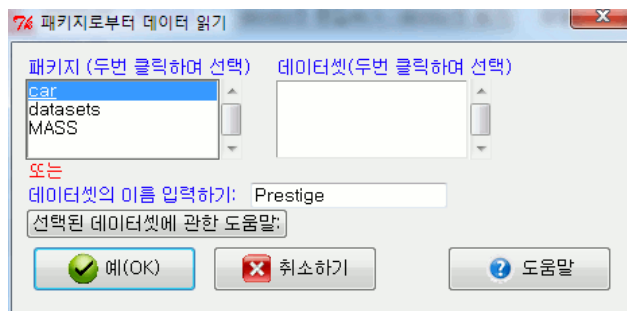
패키지로부터 데이터 읽기

패키지 (두번 클릭하여 선택)

car
datasets
MASS

데이터셋(두번 클릭하여 선택)

또는

데이터셋의 이름 입력하기: Prestige

선택된 데이터셋에 관한 도움말

예(OK)

취소하기

도움말